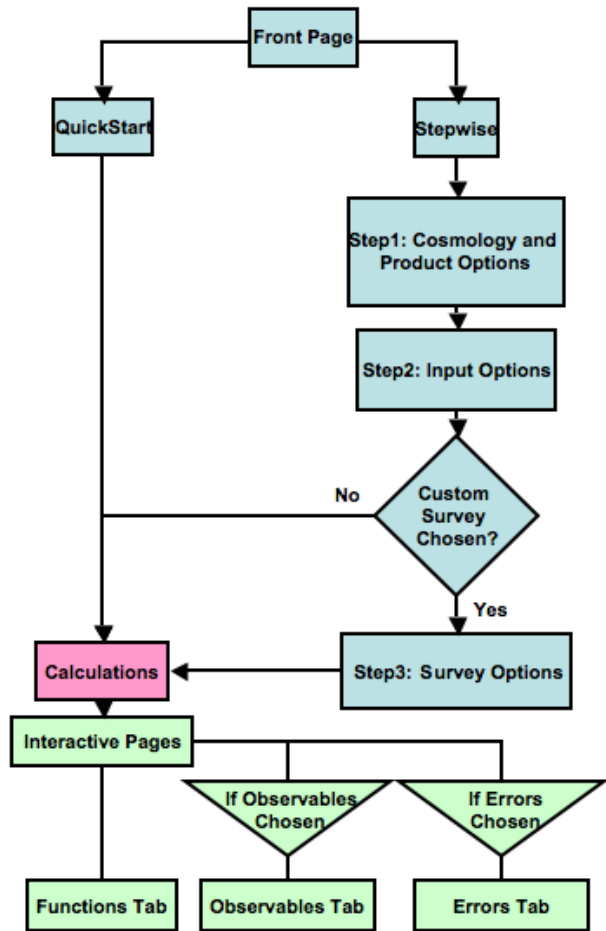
Front Page

QuickStart

Stepwise

Step1: Cosmology and Product Options

Step2: Input Options

No

Custom Survey Chosen?

Yes

Calculations

Step3: Survey Options

Interactive Pages

If Observables Chosen

If Errors Chosen

Functions Tab

Observables Tab

Errors Tab